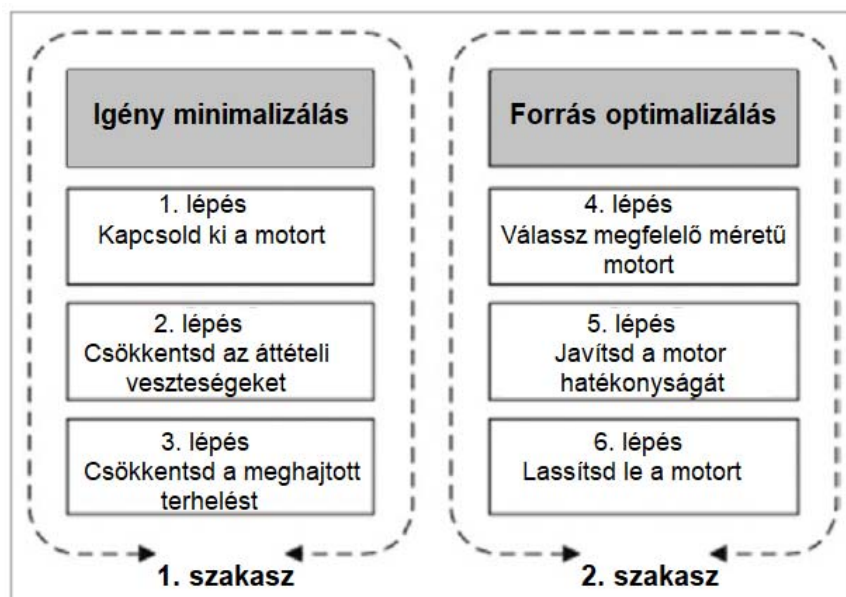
Igény minimalizálás

1. lépés
Kapcsold ki a motort

2. lépés
Csökkentsd az áttételi veszteségeket

3. lépés
Csökkentsd a meghajtott terhelést

1. szakasz

Forrás optimalizálás

4. lépés
Válassz megfelelő méretű motort

5. lépés
Javítsd a motor hatékonyságát

6. lépés
Lassítsd le a motort

2. szakasz